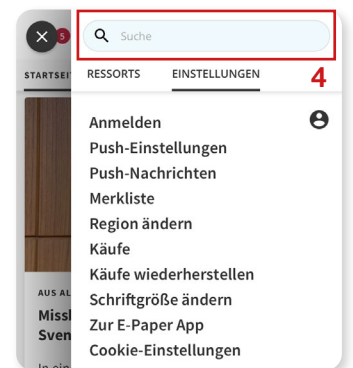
5

Suche

STARTSEI

RESSORTS EINSTELLUNGEN

4

Anmelden
Push-Einstellungen
Push-Nachrichten
Merkliste
Region ändern
Käufe
Käufe wiederherstellen
Schriftgröße ändern
Zur E-Paper App
Cookie-Einstellungen

AUS AL
Missl
Sven
In ein